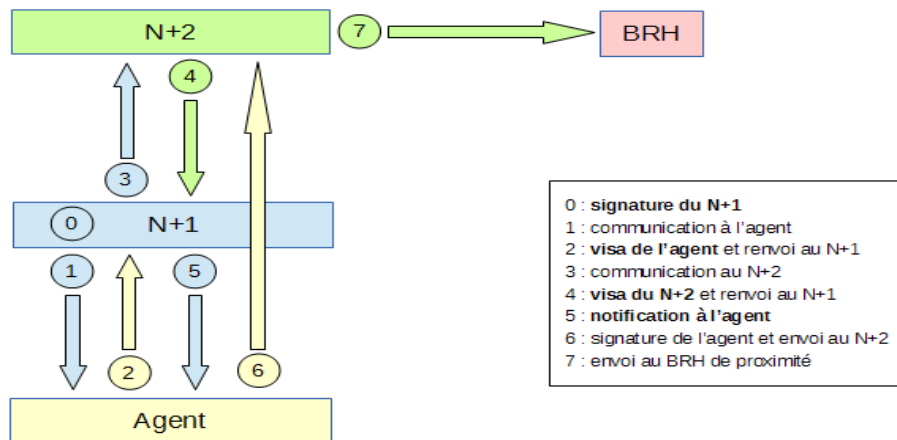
N+2

7

BRH

4

3

0

N+1

1

5

2

6

Agent

0 : **signature du N+1**
1 : communication à l'agent
2 : **visa de l'agent** et renvoi au N+1
3 : communication au N+2
4 : **visa du N+2** et renvoi au N+1
5 : **notification à l'agent**
6 : signature de l'agent et envoi au N+2
7 : envoi au BRH de proximité